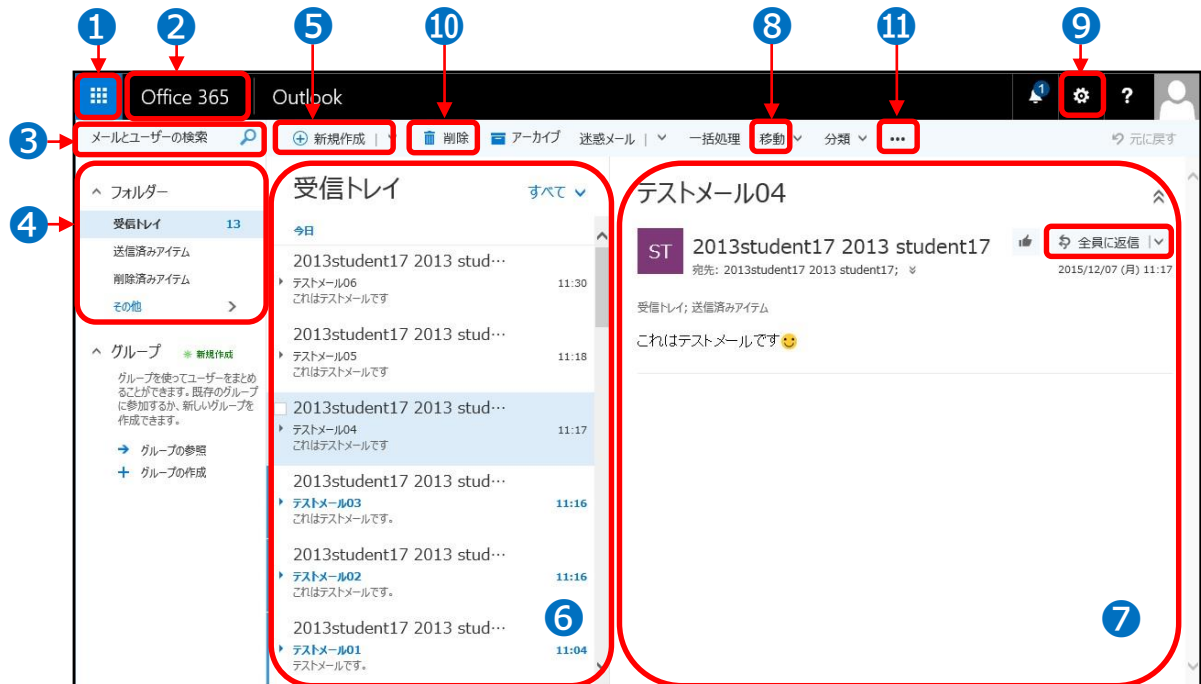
1 2 5 10 8 11 9

Office 365 Outlook

1 ?

3 メールとユーザーの検索

新規作成 | 削除 アーカイブ 迷惑メール | 一括処理 移動 分類 ••• 元に戻す

4

フォルダー
受信トレイ 13
送信済みアイテム
削除済みアイテム
その他

グループ 新規作成
グループを使ってユーザーをまとめることができます。既存のグループに参加するか、新しいグループを作成できます。
グループの参照
グループの作成

受信トレイ すべて
今日

2013student17 2013 stud…
テストメール06 11:30
これはテストメールです

2013student17 2013 stud…
テストメール05 11:18
これはテストメールです

2013student17 2013 stud…
テストメール04 11:17
これはテストメールです

2013student17 2013 stud…
テストメール03 11:16
これはテストメールです。

2013student17 2013 stud…
テストメール02 11:16
これはテストメールです。

2013student17 2013 stud…
テストメール01 11:04
テストメールです。

6

テストメール04

ST 2013student17 2013 student17
宛先: 2013student17 2013 student17;
全員に返信
2015/12/07 (月) 11:17

受信トレイ; 送信済みアイテム

これはテストメールです

7